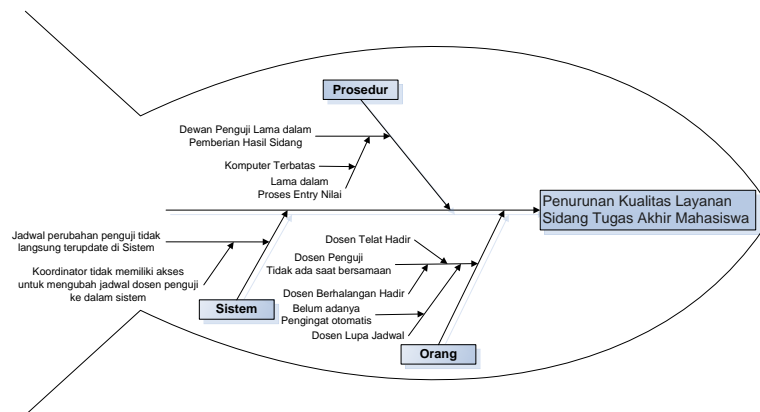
Prosedur

Dewan Penguji Lama dalam Pemberian Hasil Sidang

Komputer Terbatas

Lama dalam Proses Entry Nilai

Penurunan Kualitas Layanan Sidang Tugas Akhir Mahasiswa

Jadwal perubahan penguji tidak langsung terupdate di Sistem

Koordinator tidak memiliki akses untuk mengubah jadwal dosen penguji ke dalam sistem

Sistem

Dosen Telat Hadir

Dosen Penguji Tidak ada saat bersamaan

Dosen Berhalangan Hadir

Belum adanya Pengingat otomatis

Dosen Lupa Jadwal

Orang